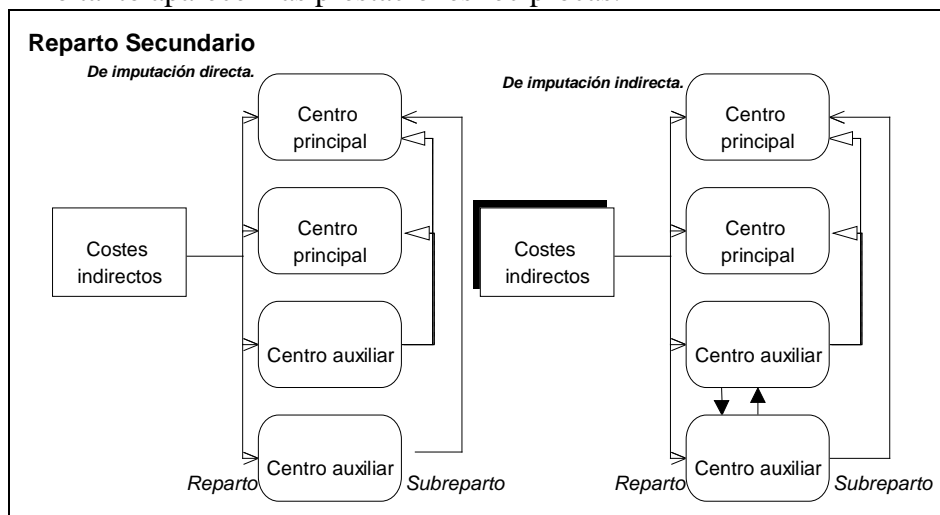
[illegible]

Reparto Secundario

De imputación directa.

Centro principal

Centro principal

Costes indirectos

Centro auxiliar

Centro auxiliar

Reparto

Subreparto

De imputación indirecta.

Centro principal

Centro principal

Costes indirectos

Centro auxiliar

Centro auxiliar

Reparto

Subreparto